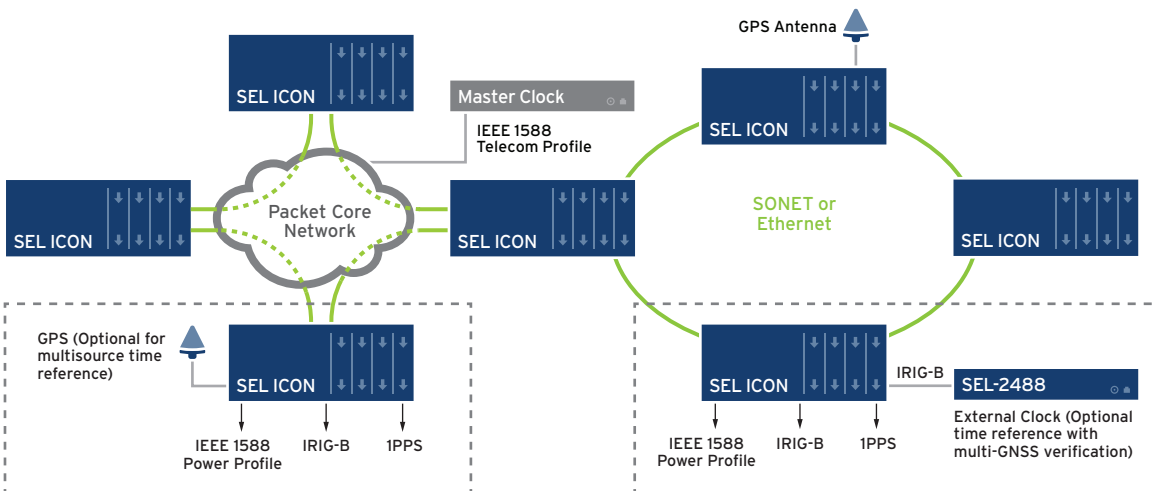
SEL ICON

Master Clock

IEEE 1588
Telecom Profile

SEL ICON

Packet Core
Network

SEL ICON

GPS (Optional for multisource time reference)

SEL ICON

IEEE 1588
Power Profile

IRIG-B

1PPS

GPS Antenna

SEL ICON

SONET or
Ethernet

SEL ICON

SEL ICON

IRIG-B

SEL-2488

External Clock (Optional time reference with multi-GNSS verification)

IEEE 1588
Power Profile

IRIG-B

1PPS